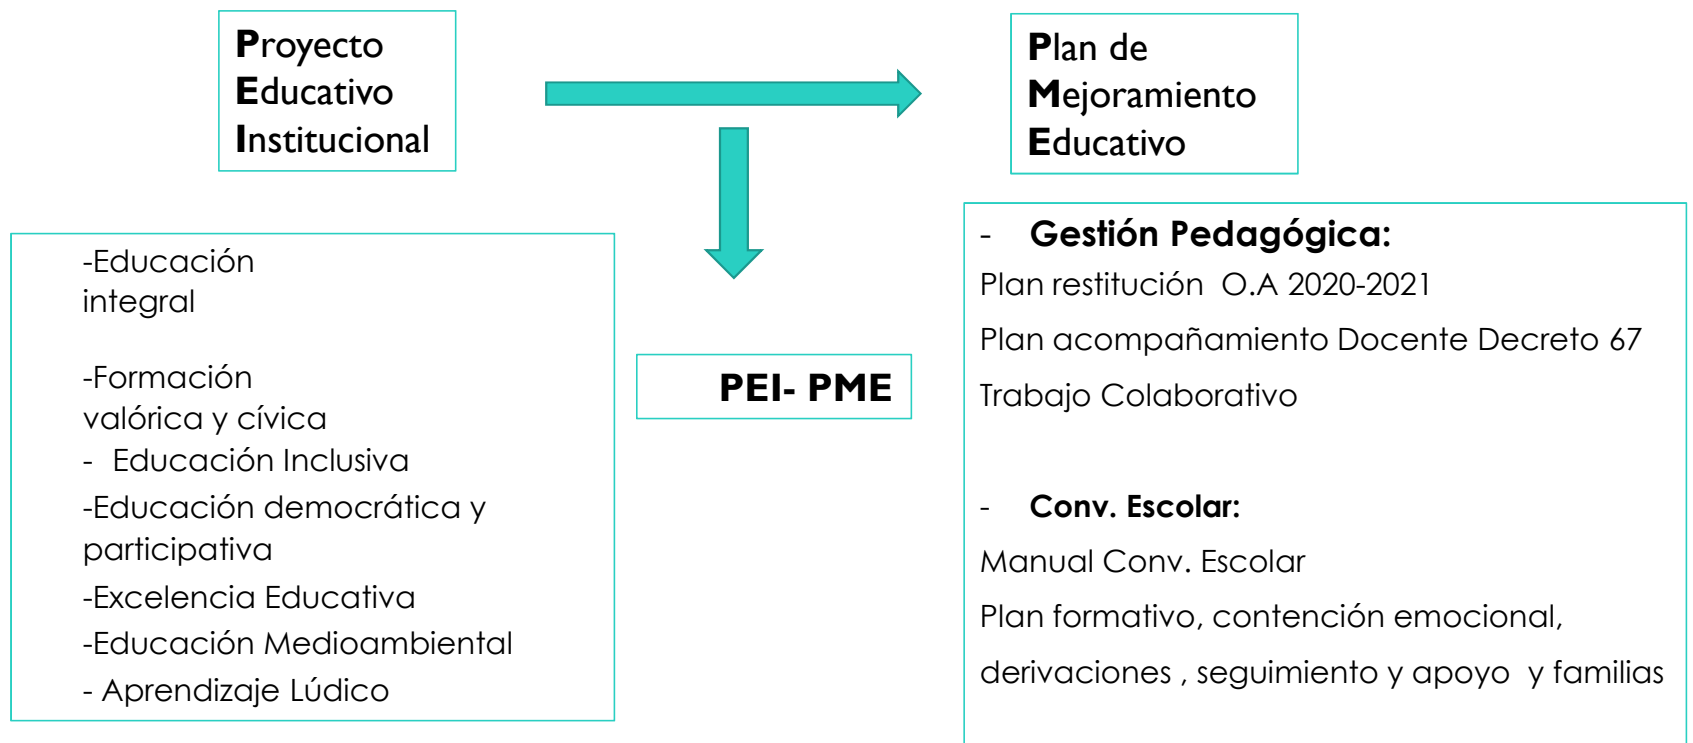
Proyecto Educativo Institucional

Plan de Mejoramiento Educativo

-Educación integral

-Formación valórica y cívica

- Educación Inclusiva

-Educación democrática y participativa

-Excelencia Educativa

-Educación Medioambiental

- Aprendizaje Lúdico

PEI- PME

- Gestión Pedagógica:

Plan restitución O.A 2020-2021

Plan acompañamiento Docente Decreto 67

Trabajo Colaborativo

- Conv. Escolar:

Manual Conv. Escolar

Plan formativo, contención emocional, derivaciones , seguimiento y apoyo y familias